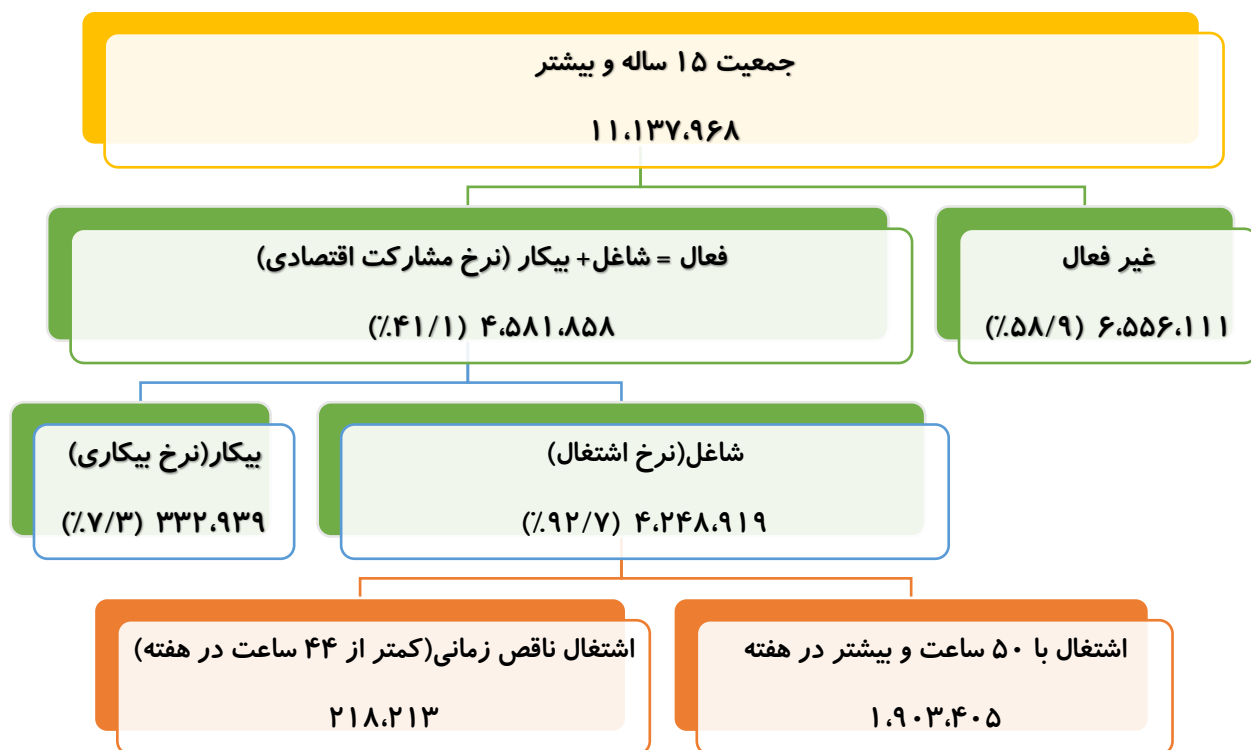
جمعیت ۱۵ ساله و بیشتر

۱۱،۱۳۷،۹۶۸

غیر فعال

۶،۵۵۶،۱۱۱ (٪۵۸/۹)

فعال = شاغل+ بیکار (نرخ مشارکت اقتصادی)

۴،۵۸۱،۸۵۸ (٪۴۱/۱)

شاغل(نرخ اشتغال)

۴،۲۴۸،۹۱۹ (٪۹۲/۷)

بیکار(نرخ بیکاری)

۳۳۲،۹۳۹ (٪۷/۳)

اشتغال با ۵۰ ساعت و بیشتر در هفته

۱،۹۰۳،۴۰۵

اشتغال ناقص زمانی(کمتر از ۴۴ ساعت در هفته)

۲۱۸،۲۱۳